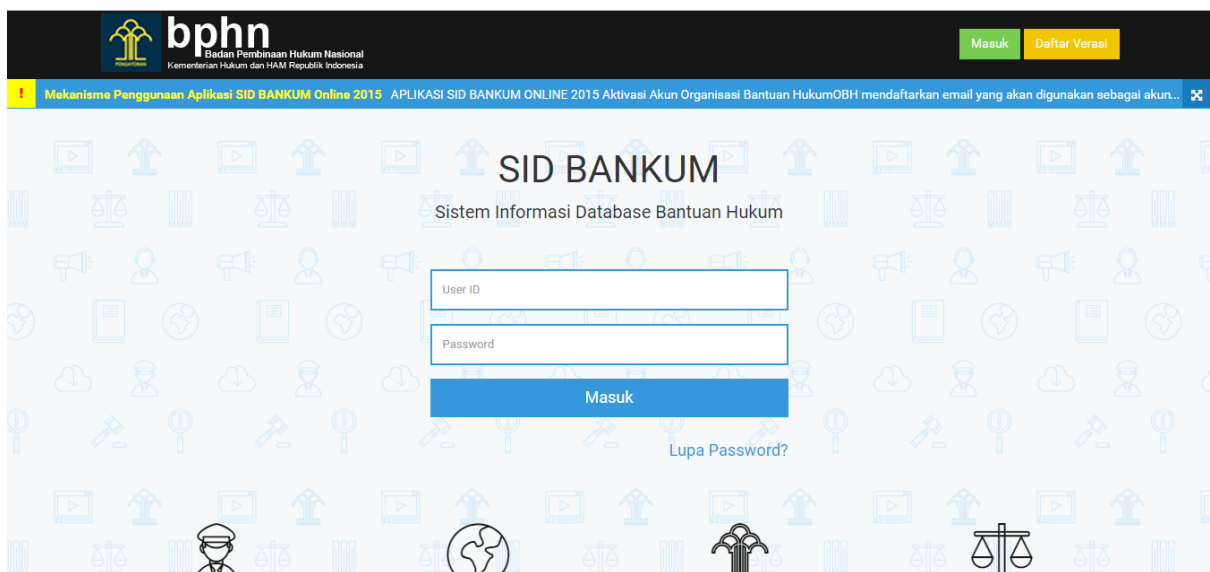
PENGAYOMAN
bphn
Badan Pembinaan Hukum Nasional
Kementerian Hukum dan HAM Republik Indonesia

Masuk
Daftar Verasi

!
Mekanisme Penggunaan Aplikasi SID BANKUM Online 2015 APLIKASI SID BANKUM ONLINE 2015 Aktivasi Akun Organisasi Bantuan HukumOBH mendaftarkan email yang akan digunakan sebagai akun...

SID BANKUM
Sistem Informasi Database Bantuan Hukum

User ID
Password
Masuk
Lupa Password?